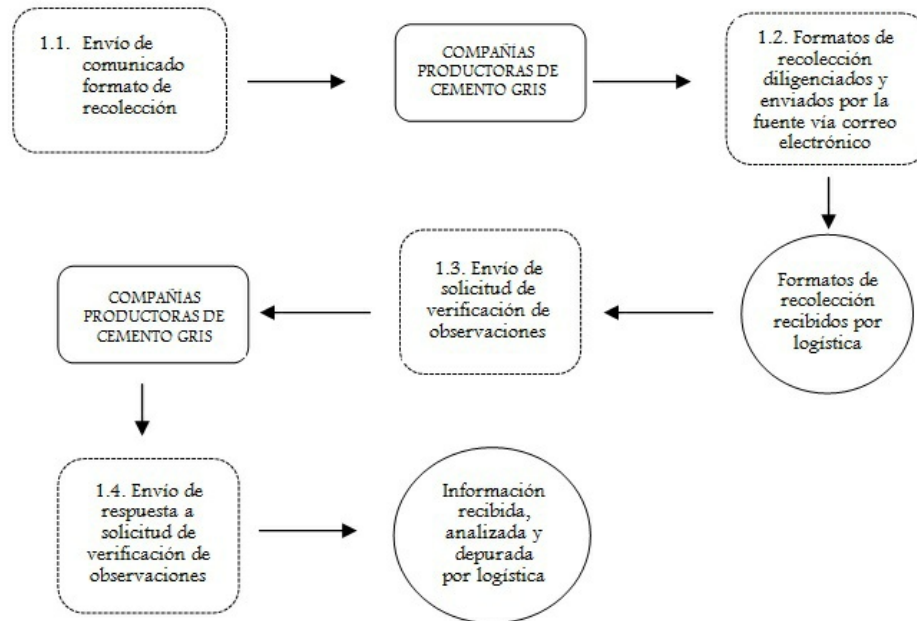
1.1. Envío de comunicado formato de recolección

COMPAÑIAS PRODUCTORAS DE CEMENTO GRIS

1.2. Formatos de recolección diligenciados y enviados por la fuente vía correo electrónico

Formatos de recolección recibidos por logística

1.3. Envío de solicitud de verificación de observaciones

COMPAÑIAS PRODUCTORAS DE CEMENTO GRIS

1.4. Envío de respuesta a solicitud de verificación de observaciones

Información recibida, analizada y depurada por logística